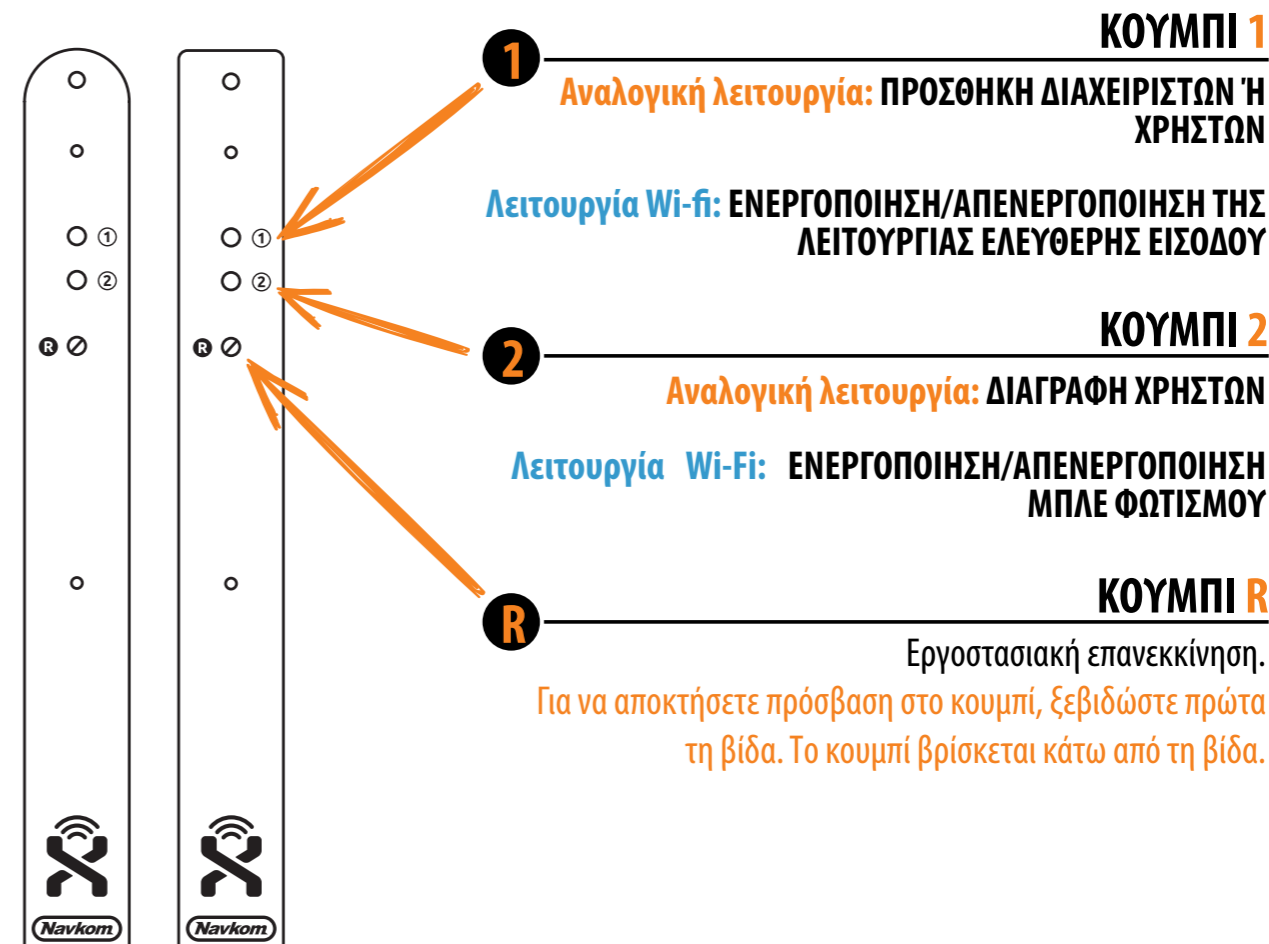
① ② R ⊘ Navkom

① ② R ⊘ Navkom

1 ΚΟΥΜΠΙ 1

Αναλογική λειτουργία: ΠΡΟΣΘΗΚΗ ΔΙΑΧΕΙΡΙΣΤΩΝ Ή ΧΡΗΣΤΩΝ

Λειτουργία Wi-fi: ΕΝΕΡΓΟΠΟΙΗΣΗ/ΑΠΕΝΕΡΓΟΠΟΙΗΣΗ ΤΗΣ ΛΕΙΤΟΥΡΓΙΑΣ ΕΛΕΥΘΕΡΗΣ ΕΙΣΟΔΟΥ

2 ΚΟΥΜΠΙ 2

Αναλογική λειτουργία: ΔΙΑΓΡΑΦΗ ΧΡΗΣΤΩΝ

Λειτουργία Wi-Fi: ΕΝΕΡΓΟΠΟΙΗΣΗ/ΑΠΕΝΕΡΓΟΠΟΙΗΣΗ ΜΠΛΕ ΦΩΤΙΣΜΟΥ

R ΚΟΥΜΠΙ R

Εργοστασιακή επανεκκίνηση.

Για να αποκτήσετε πρόσβαση στο κουμπί, ξεβιδώστε πρώτα τη βίδα. Το κουμπί βρίσκεται κάτω από τη βίδα.